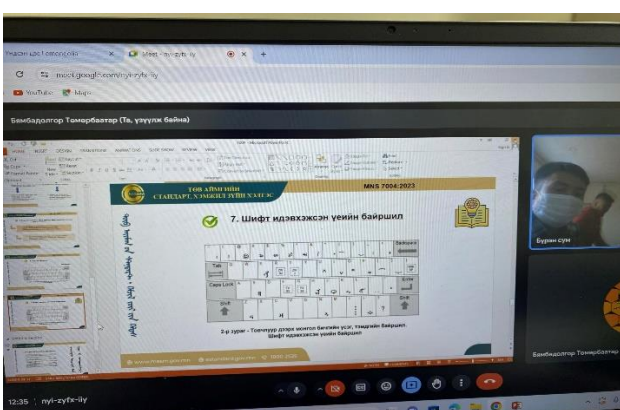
Meet - nyi-zyfx-ily

meet.google.com/nyi-zyfx-ily

YouTube

Бямбадолгор Төмөрбаатар (Та, үзүүлж байна)

ТӨВ АЙМГИЙН СТАНДАРТ, ХЭМЖИЛ ЗҮЙН ХЭЛТЭС

MNS 7004:2023

7. Шифт идэвхэжсэн үеийн байршил

Tab

Caps Lock

Shift

Shift

2-р зураг - Төхөөрөмж дээрх монгол бичгийн үсэг, тэмдгийн байршил. Шифт идэвхэжсэн үеийн байршил

Буян сүн

Бямбадолгор Төмөрбаатар

12:35 | nyi-zyfx-ily